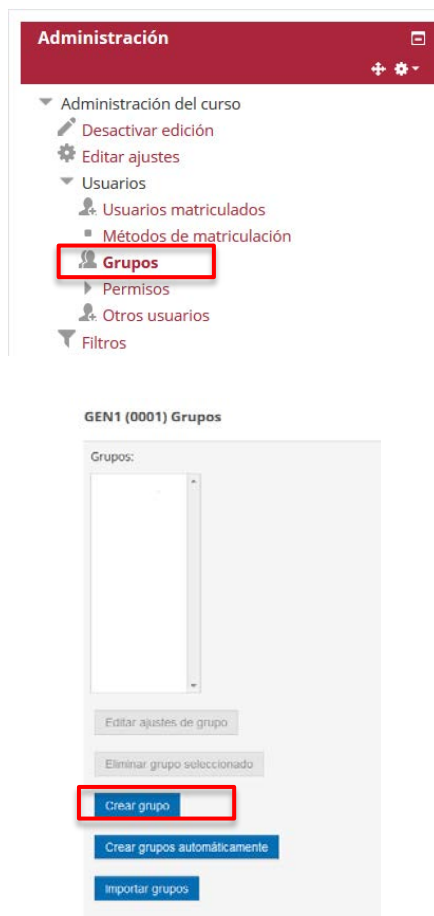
Administración

Administración del curso
Desactivar edición
Editar ajustes
Usuarios
Usuarios matriculados
Métodos de matriculación
Grupos
Permisos
Otros usuarios
Filtros

GEN1 (0001) Grupos

Grupos:

Editar ajustes de grupo
Eliminar grupo seleccionado
Crear grupo
Crear grupos automáticamente
Importar grupos